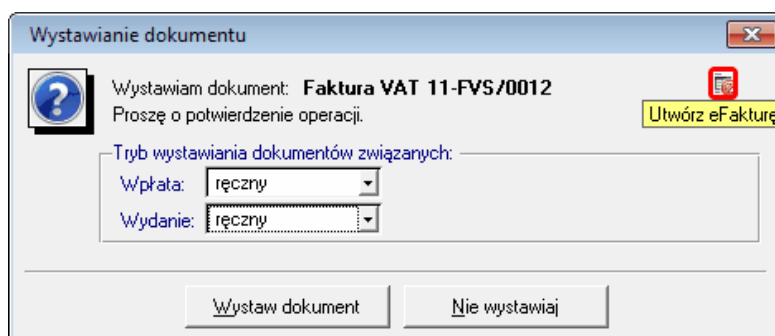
Wystawianie dokumentu

Wystawiam dokument: Faktura VAT 11-FVS/0012
Proszę o potwierdzenie operacji.

Utwórz eFakturę

Tryb wystawiania dokumentów związanych:
Wpłata: ręczny
Wydanie: ręczny

Wystaw dokument
Nie wystawiaj